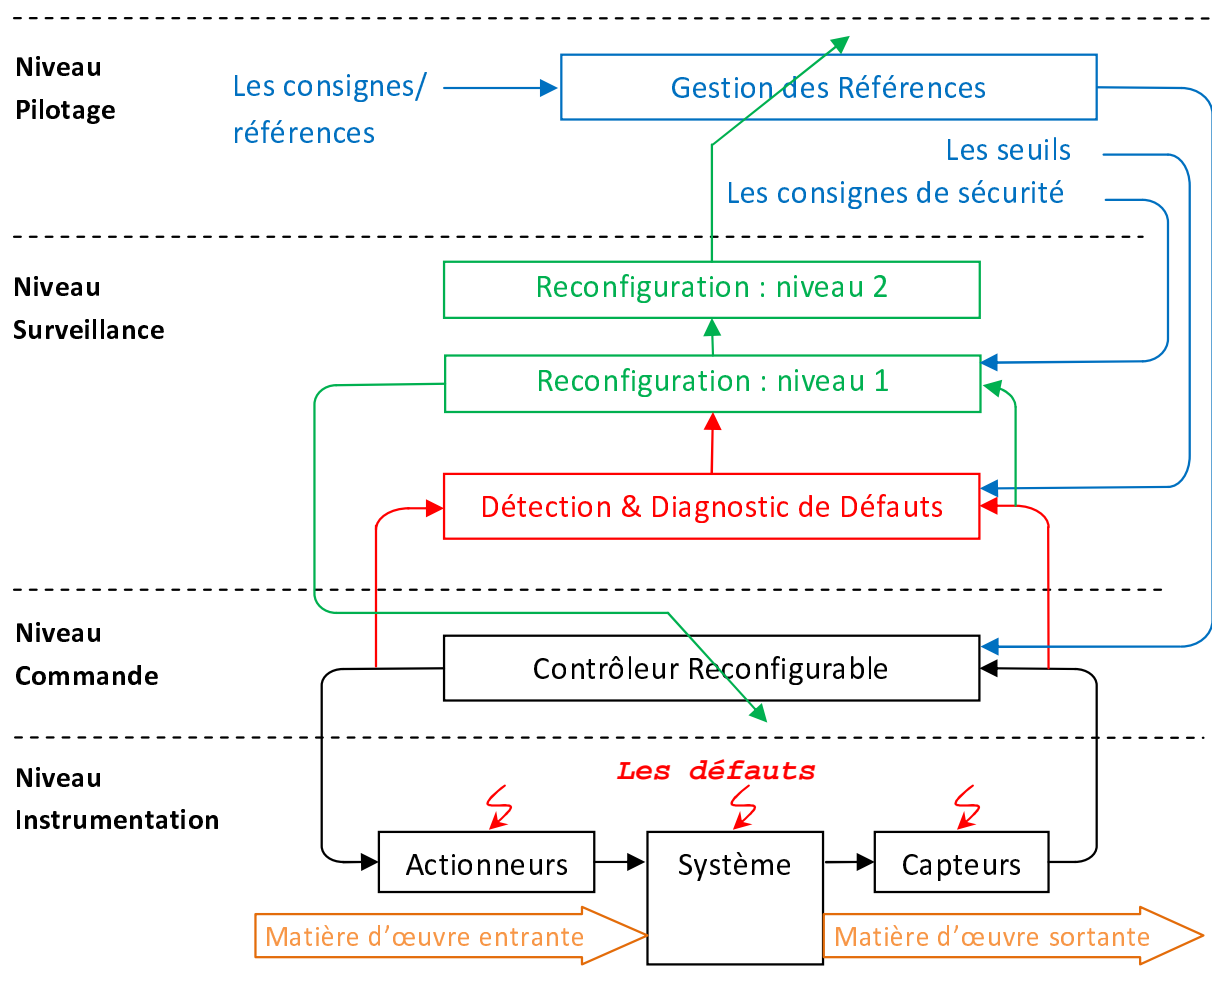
Niveau
Pilotage

Les consignes/
références

Gestion des Références

Les seuils

Les consignes de sécurité

Niveau
Surveillance

Reconfiguration : niveau 2

Reconfiguration : niveau 1

Détection & Diagnostic de Défauts

Niveau
Commande

Contrôleur Reconfigurable

Niveau
Instrumentation

Les défauts

Actionneurs

Système

Capteurs

Matière d'œuvre entrante

Matière d'œuvre sortante